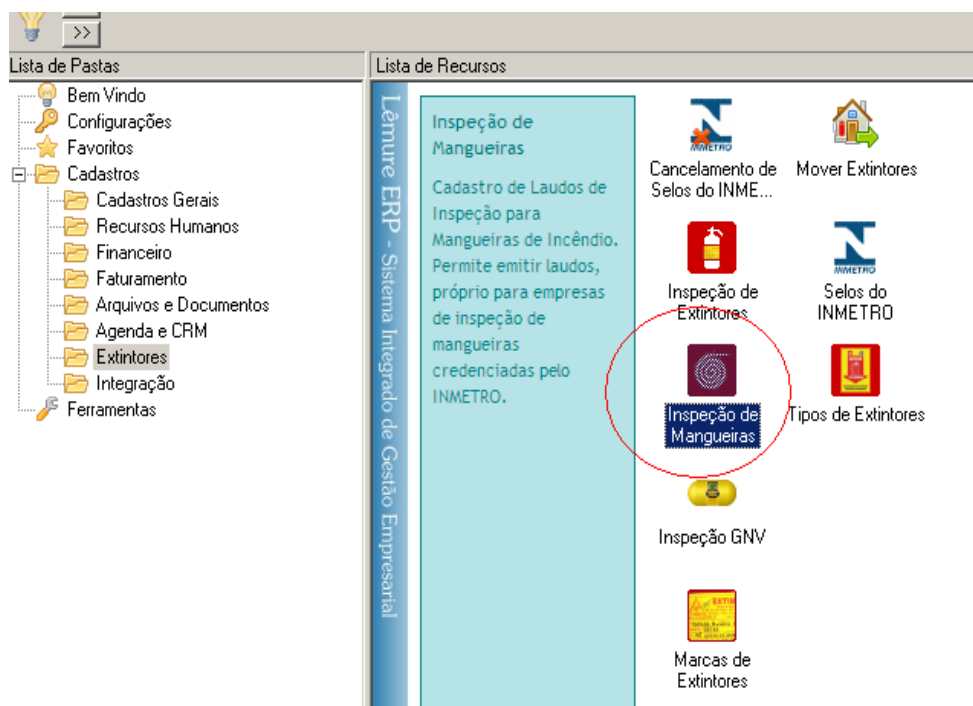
>>

Lista de Pastas

Bem Vindo
Configurações
Favoritos
Cadastros
Cadastros Gerais
Recursos Humanos
Financeiro
Faturamento
Arquivos e Documentos
Agenda e CRM
Extintores
Integração
Ferramentas

Lista de Recursos

Lêmure ERP - Sistema Integrado de Gestão Empresarial

Inspeção de Mangueiras

Cadastro de Laudos de Inspeção para Mangueiras de Incêndio. Permite emitir laudos, próprio para empresas de inspeção de mangueiras credenciadas pelo INMETRO.

INMETRO
Cancelamento de Selos do INME...

Mover Extintores

Inspeção de Extintores

INMETRO
Selos do INMETRO

Inspeção de Mangueiras

Tipos de Extintores

Inspeção GNV

Marcas de Extintores